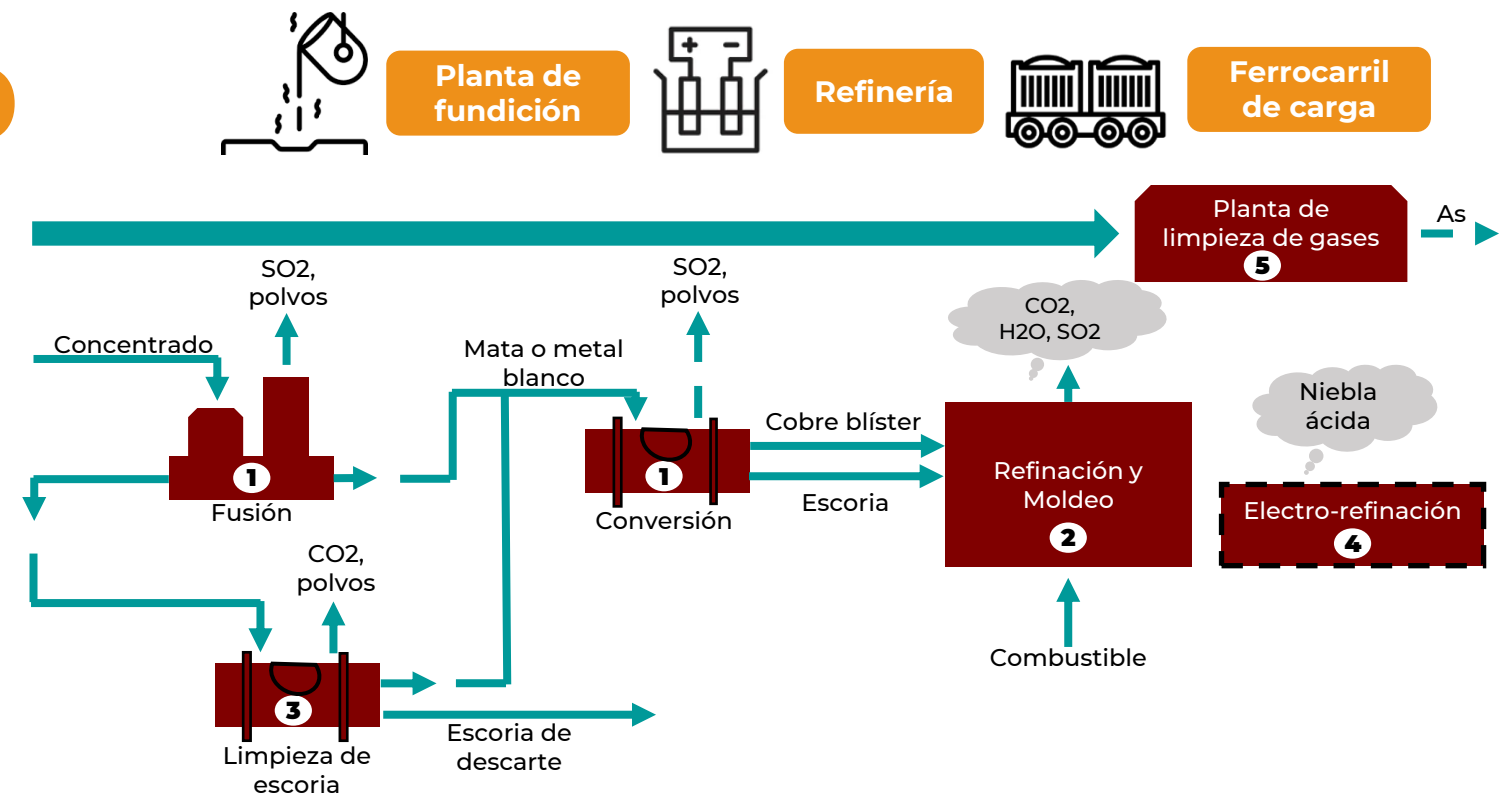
Planta de fundición

Refinería

Ferrocarril de carga

Planta de limpieza de gases
5

As

SO2, polvos

SO2, polvos

CO2, H2O, SO2

Concentrado

Mata o metal blanco

Niebla ácida

1
Fusión

Cobre blíster

1
Conversión

Escoria

Refinación y Moldeo
2

Electro-refinación
4

CO2, polvos

3
Limpieza de escoria

Escoria de descarte

Combustible